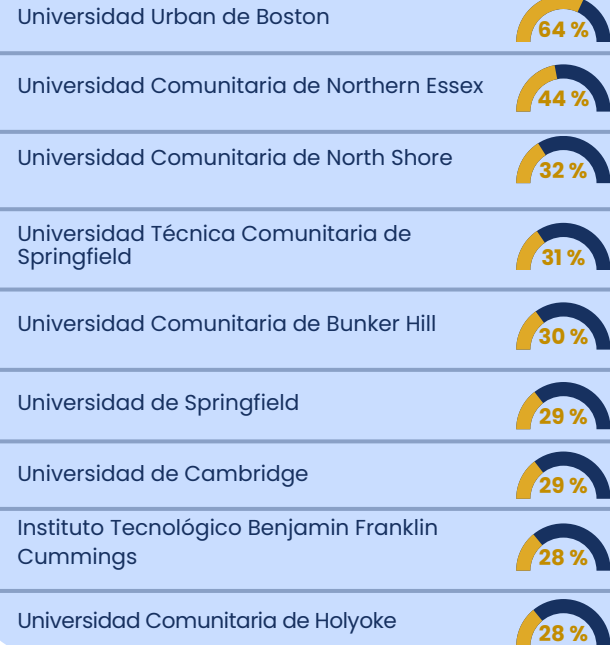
Universidad Urban de Boston
64 %

Universidad Comunitaria de Northern Essex
44 %

Universidad Comunitaria de North Shore
32 %

Universidad Técnica Comunitaria de Springfield
31 %

Universidad Comunitaria de Bunker Hill
30 %

Universidad de Springfield
29 %

Universidad de Cambridge
29 %

Instituto Tecnológico Benjamin Franklin Cummings
28 %

Universidad Comunitaria de Holyoke
28 %